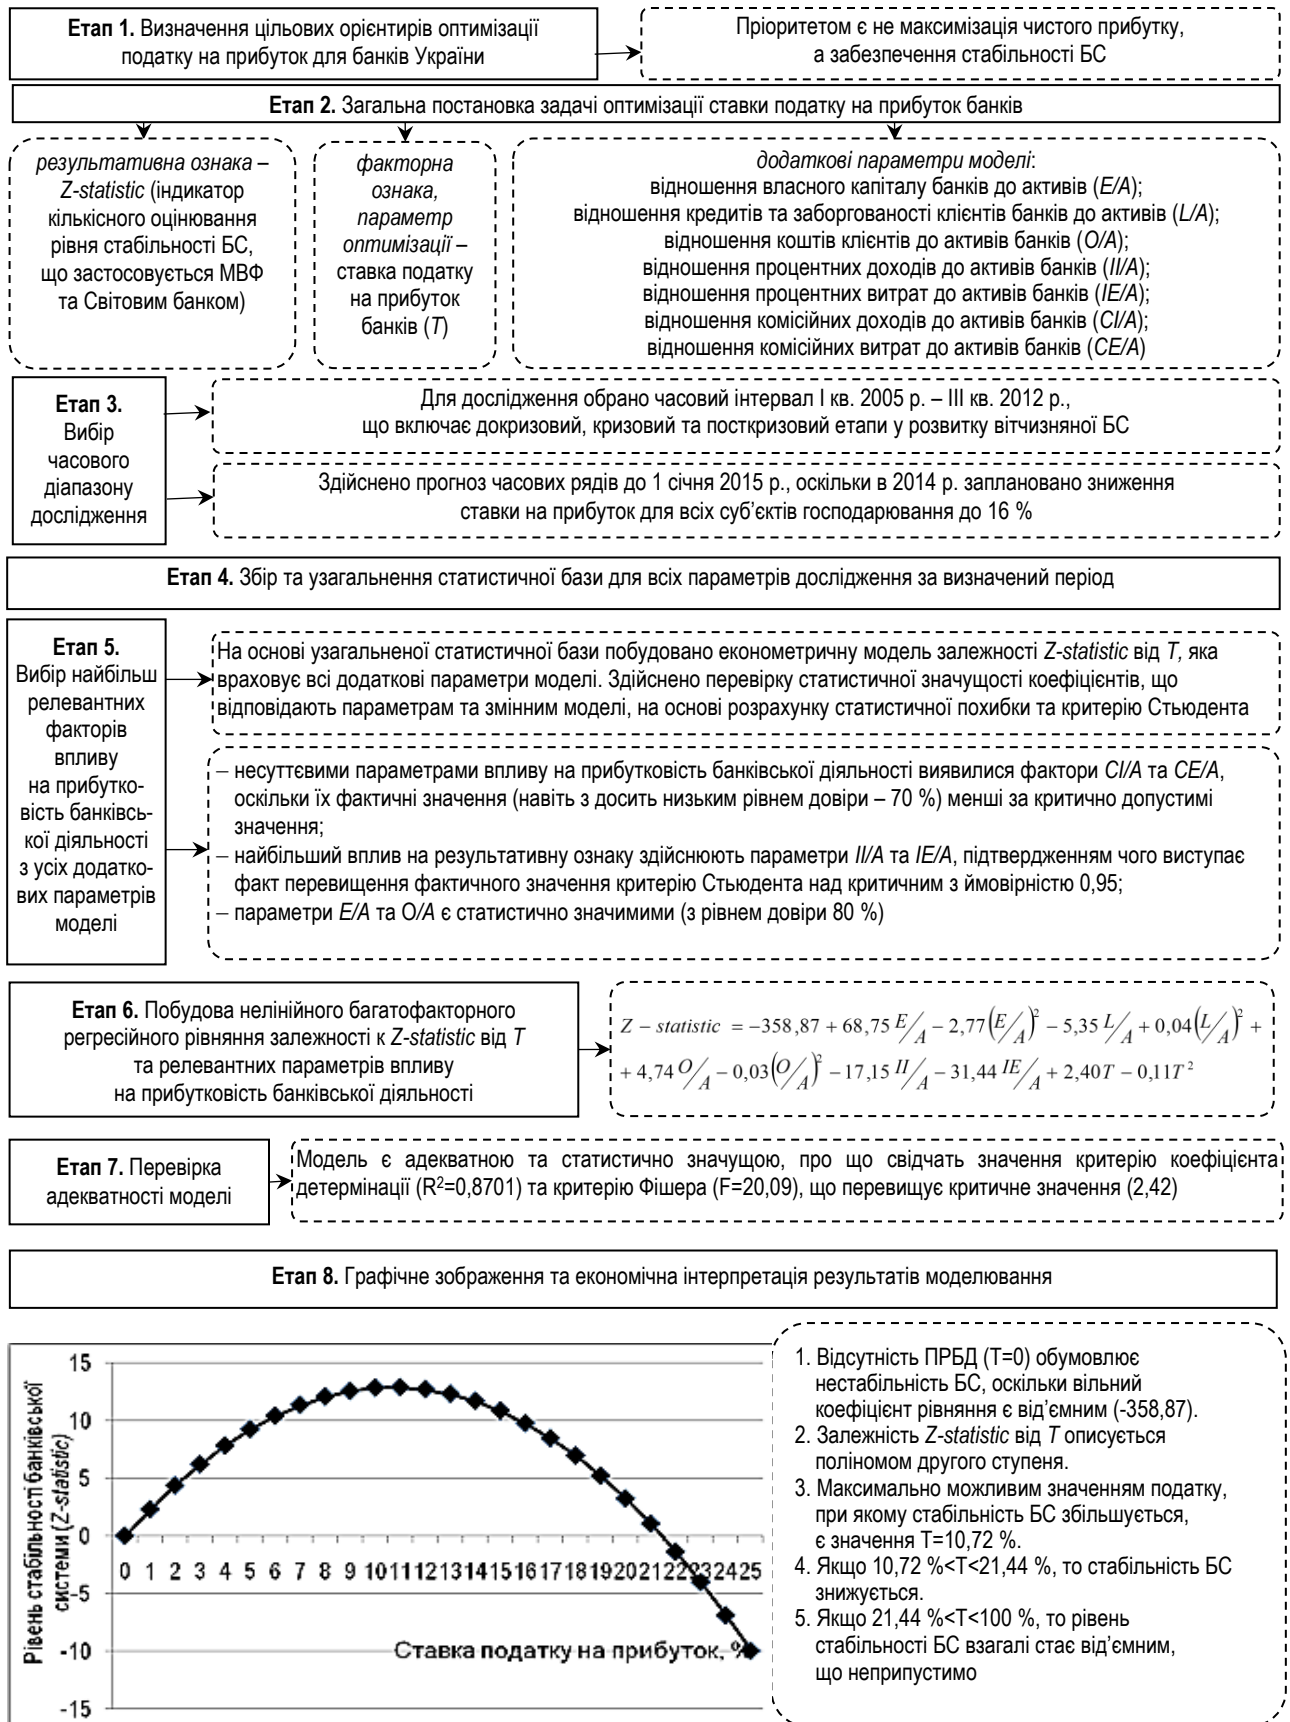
**Етап 1.** Визначення цільових орієнтирів оптимізації податку на прибуток для банків України

Пріоритетом є не максимізація чистого прибутку, а забезпечення стабільності БС

**Етап 2.** Загальна постановка задачі оптимізації ставки податку на прибуток банків

*результативна ознака* – *Z-statistic* (індикатор кількісного оцінювання рівня стабільності БС, що застосовується МВФ та Світовим банком)

*факторна ознака, параметр оптимізації* – ставка податку на прибуток банків (*T*)

*додаткові параметри моделі*:
відношення власного капіталу банків до активів (*E/A*);
відношення кредитів та заборгованості клієнтів банків до активів (*L/A*);
відношення коштів клієнтів до активів банків (*O/A*);
відношення процентних доходів до активів банків (*II/A*);
відношення процентних витрат до активів банків (*IE/A*);
відношення комісійних доходів до активів банків (*CI/A*);
відношення комісійних витрат до активів банків (*CE/A*)

**Етап 3.** Вибір часового діапазону дослідження

Для дослідження обрано часовий інтервал I кв. 2005 р. – III кв. 2012 р., що включає докризовий, кризовий та посткризовий етапи у розвитку вітчизняної БС

Здійснено прогноз часових рядів до 1 січня 2015 р., оскільки в 2014 р. заплановано зниження ставки на прибуток для всіх суб'єктів господарювання до 16 %

**Етап 4.** Збір та узагальнення статистичної бази для всіх параметрів дослідження за визначений період

**Етап 5.** Вибір найбільш релевантних факторів впливу на прибутковість банківської діяльності з усіх додаткових параметрів моделі

На основі узагальненої статистичної бази побудовано економетричну модель залежності *Z-statistic* від *T,* яка враховує всі додаткові параметри моделі. Здійснено перевірку статистичної значущості коефіцієнтів, що відповідають параметрам та змінним моделі, на основі розрахунку статистичної похибки та критерію Стьюдента

– несуттєвими параметрами впливу на прибутковість банківської діяльності виявилися фактори *CI/A* та *CE/A*, оскільки їх фактичні значення (навіть з досить низьким рівнем довіри – 70 %) менші за критично допустимі значення;
– найбільший вплив на результативну ознаку здійснюють параметри *II/A* та *IE/A*, підтвердженням чого виступає факт перевищення фактичного значення критерію Стьюдента над критичним з ймовірністю 0,95;
– параметри *E/A* та *O/A* є статистично значимими (з рівнем довіри 80 %)

**Етап 6.** Побудова нелінійного багатофакторного регресійного рівняння залежності к *Z-statistic* від *T* та релевантних параметрів впливу на прибутковість банківської діяльності

$Z-statistic = -358,87 + 68,75\,E/A - 2,77(E/A)^2 - 5,35\,L/A + 0,04(L/A)^2 + 4,74\,O/A - 0,03(O/A)^2 - 17,15\,II/A - 31,44\,IE/A + 2,40T - 0,11T^2$

**Етап 7.** Перевірка адекватності моделі

Модель є адекватною та статистично значущою, про що свідчать значення критерію коефіцієнта детермінації ($R^2$=0,8701) та критерію Фішера (F=20,09), що перевищує критичне значення (2,42)

**Етап 8.** Графічне зображення та економічна інтерпретація результатів моделювання

Рівень стабільності банківської системи (*Z-statistic*)
15
10
5
0
-5
-10
-15
0 1 2 3 4 5 6 7 8 9 10 11 12 13 14 15 16 17 18 19 20 21 22 23 24 25
Ставка податку на прибуток, %

1. Відсутність ПРБД (T=0) обумовлює нестабільність БС, оскільки вільний коефіцієнт рівняння є від'ємним (-358,87).
2. Залежність *Z-statistic* від *T* описується поліномом другого ступеня.
3. Максимально можливим значенням податку, при якому стабільність БС збільшується, є значення T=10,72 %.
4. Якщо 10,72 %<T<21,44 %, то стабільність БС знижується.
5. Якщо 21,44 %<T<100 %, то рівень стабільності БС взагалі стає від'ємним, що неприпустимо